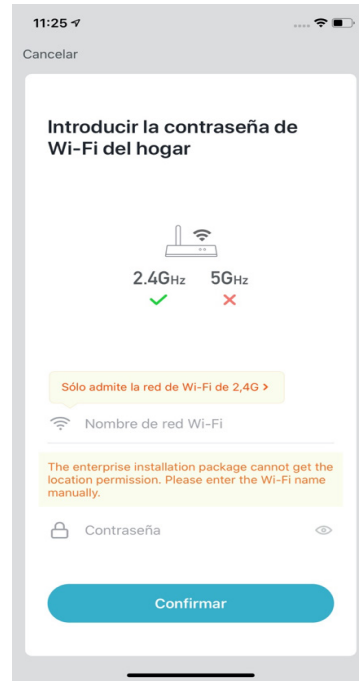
11:25

Cancelar

Introducir la contraseña de Wi-Fi del hogar

2.4GHz 5GHz

Sólo admite la red de Wi-Fi de 2,4G >

Nombre de red Wi-Fi

The enterprise installation package cannot get the location permission. Please enter the Wi-Fi name manually.

Contraseña

Confirmar